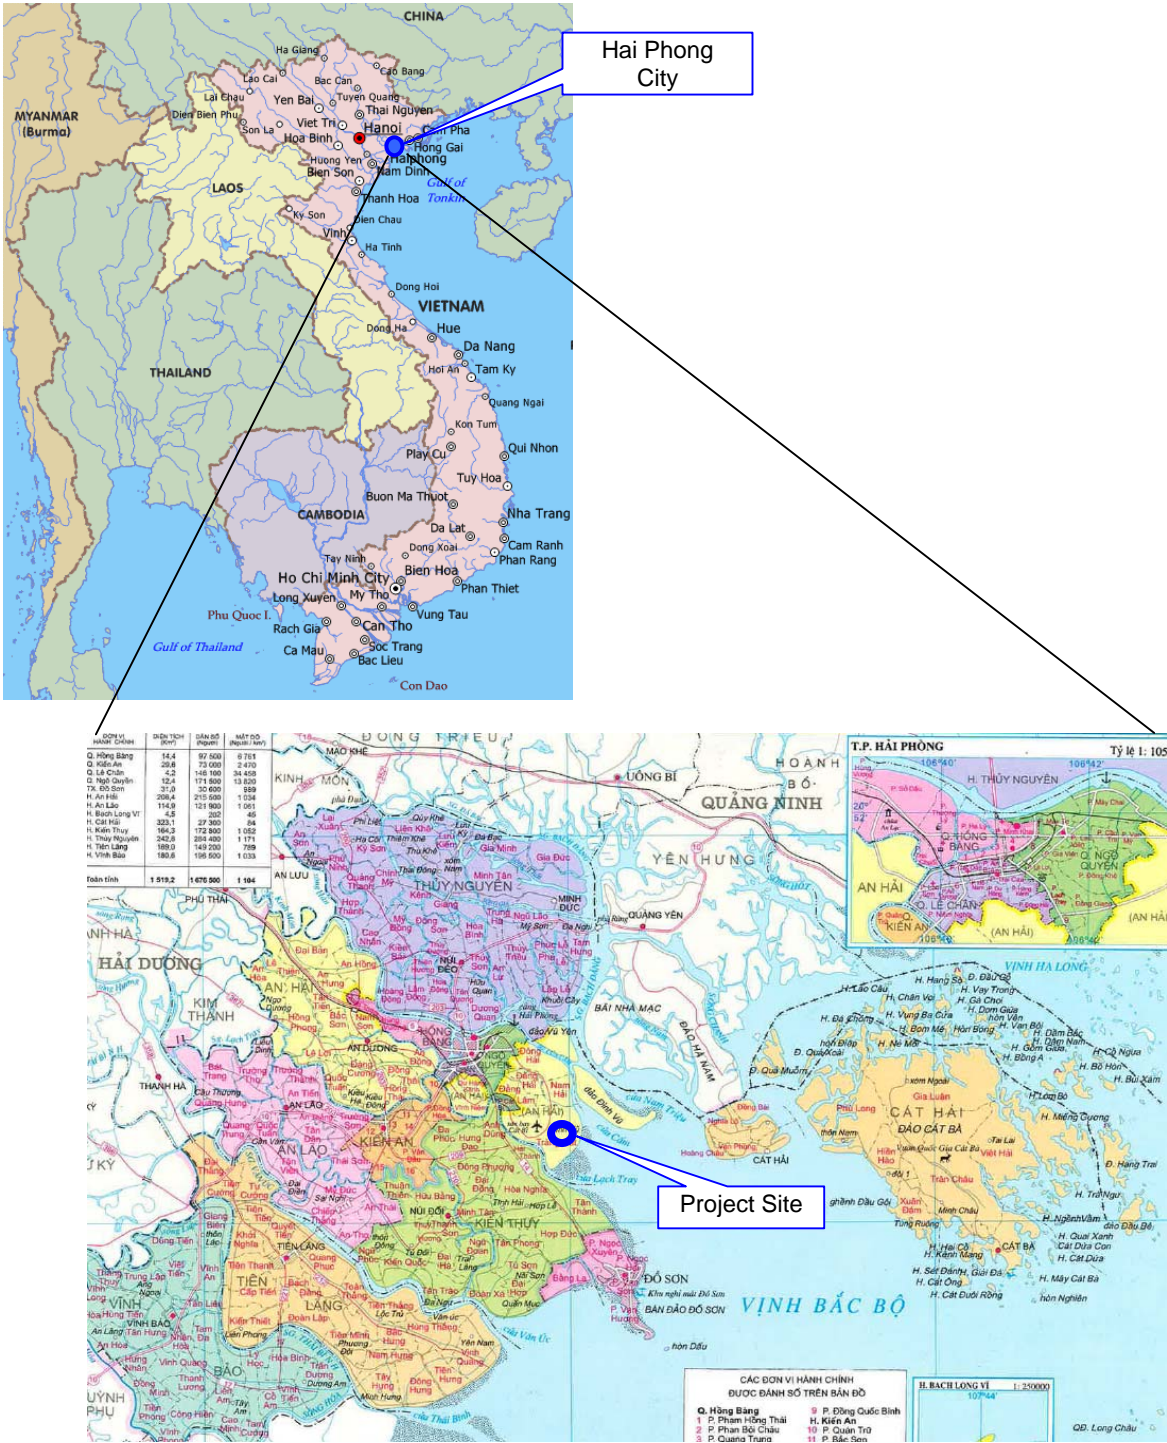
CHINA

Hai Phong City

Ha Giang
Lao Cai
Cao Bang
Bac Can
Lai Chau
Yen Bai
Tuyen Quang
Thai Nguyen
MYANMAR (Burma)
Dien Bien Phu
Son La
Viet Tri
Hanoi
Cam Pha
Hoa Binh
Hong Gai
Haiphong
Huong Yen
Bien Son
Nam Dinh
Gulf of Tonkin
LAOS
Thanh Hoa
Ky Son
Dien Chau
Vinh
Ha Tinh
Dong Hoi
VIETNAM
Dong Ha
Hue
Da Nang
THAILAND
Hoi An
Tam Ky
Quang Ngai
Kon Tum
Qui Nhon
Play Cu
Tuy Hoa
Buon Ma Thuot
Nha Trang
CAMBODIA
Da Lat
Dong Xoai
Cam Ranh
Phan Rang
Tay Ninh
Ho Chi Minh City
Bien Hoa
Long Xuyen
My Tho
Phan Thiet
Phu Quoc I.
Vung Tau
Rach Gia
Can Tho
Gulf of Thailand
Ca Mau
Soc Trang
Bac Lieu
Con Dao

ĐÔNG TRIỀU
MẠO KHÊ
KINH MÔN
UÔNG BÍ
HOÀNH BỒ
QUẢNG NINH
T.P. HẢI PHÒNG
Tỷ lệ 1: 105
H. THỦY NGUYÊN
Q. HỒNG BÀNG
Q. NGÔ QUYỀN
AN HẢI
Q. LÊ CHÂN
KIẾN AN
(AN HẢI)
YÊN HƯNG
THỦY NGUYÊN
MINH ĐỨC
QUẢNG YÊN
HẢI DƯƠNG
KIM THÀNH
AN DƯƠNG
HỒNG BÀNG
NGÔ QUYỀN
BÃI NHÀ MẠC
ĐẢO HÀ NAM
VỊNH HẠ LONG
THANH HÀ
AN LÃO
KIẾN AN
CÁT HẢI
CÁT BÀ
ĐẢO CÁT BÀ
Project Site
KIẾN THỤY
TIÊN LÃNG
ĐỒ SƠN
BÁN ĐẢO ĐỒ SƠN
VỊNH BẮC BỘ
VĨNH BẢO
CÁC ĐƠN VỊ HÀNH CHÍNH ĐƯỢC ĐÁNH SỐ TRÊN BẢN ĐỒ
Q. Hồng Bàng
H. Kiến An
H. BẠCH LONG VĨ
1: 250000